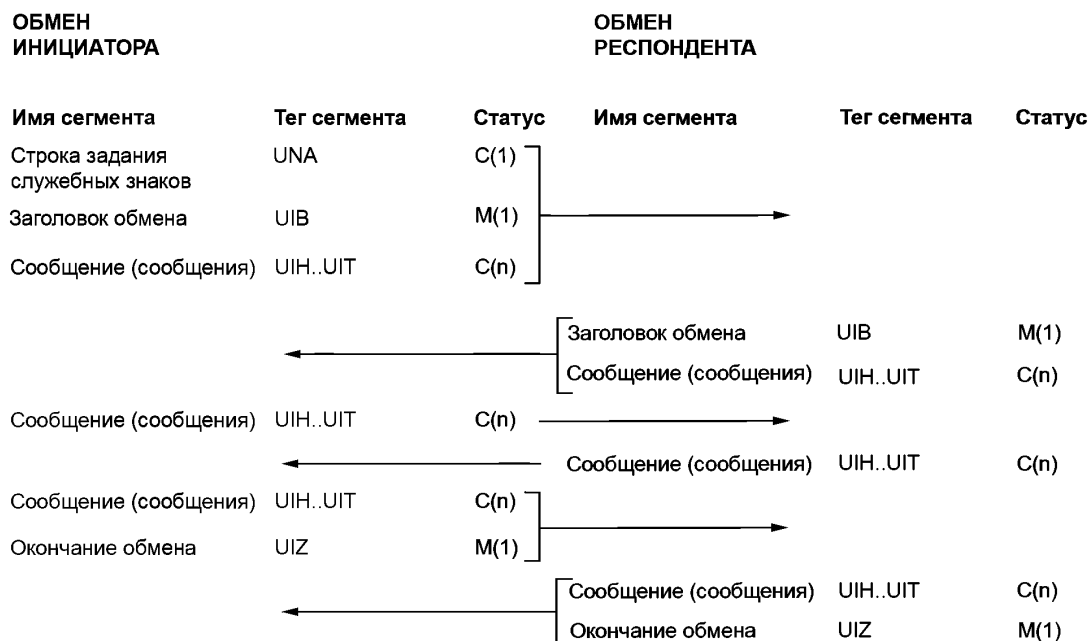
ОБМЕН ИНИЦИАТОРА

ОБМЕН РЕСПОНДЕНТА

| Имя сегмента | Тег сегмента | Статус | Имя сегмента | Тег сегмента | Статус |
|---|---|---|---|---|---|
| Строка задания служебных знаков | UNA | C(1) | | | |
| Заголовок обмена | UIB | M(1) | | | |
| Сообщение (сообщения) | UIH..UIT | C(n) | | | |
| | | | Заголовок обмена | UIB | M(1) |
| | | | Сообщение (сообщения) | UIH..UIT | C(n) |
| Сообщение (сообщения) | UIH..UIT | C(n) | | | |
| | | | Сообщение (сообщения) | UIH..UIT | C(n) |
| Сообщение (сообщения) | UIH..UIT | C(n) | | | |
| Окончание обмена | UIZ | M(1) | | | |
| | | | Сообщение (сообщения) | UIH..UIT | C(n) |
| | | | Окончание обмена | UIZ | M(1) |